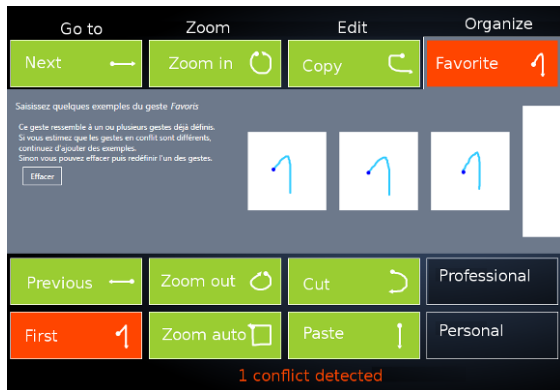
Go to
Zoom
Edit
Organize

Next
Zoom in
Copy
Favorite

Saisissez quelques exemples du geste Favoris

Ce geste ressemble à un ou plusieurs gestes déjà définis. Si vous estimez que les gestes en conflit sont différents, continuez d'ajouter des exemples. Sinon vous pouvez effacer puis redéfinir l'un des gestes.

Effacer

Previous
Zoom out
Cut
Professional

First
Zoom auto
Paste
Personal

1 conflict detected